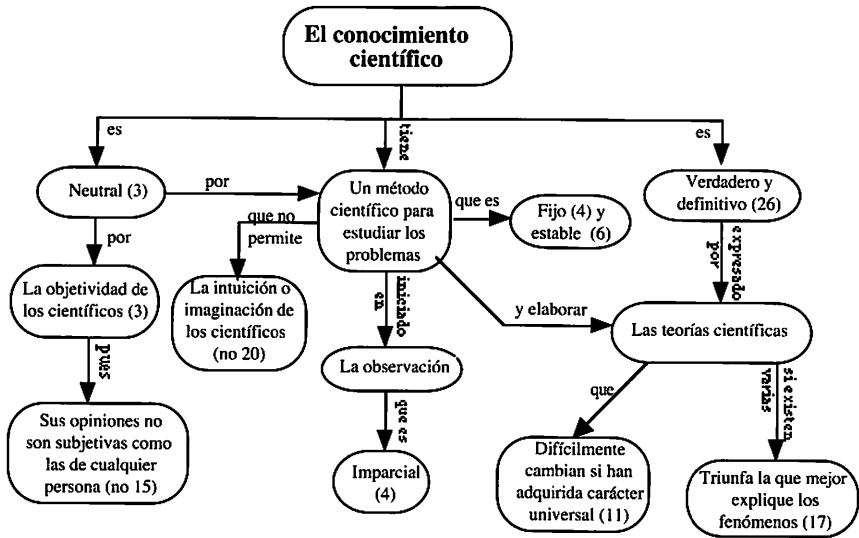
El conocimiento científico

es

tiene

es

Neutral (3)

por

Un método científico para estudiar los problemas

que es

Fijo (4) y estable (6)

Verdadero y definitivo (26)

por

que no permite

expresado por

La objetividad de los científicos (3)

La intuición o imaginación de los científicos (no 20)

iniciado en

y elaborar

Las teorías científicas

pues

La observación

que

si existen varias

que es

Sus opiniones no son subjetivas como las de cualquier persona (no 15)

Imparcial (4)

Difícilmente cambian si han adquirida carácter universal (11)

Triunfa la que mejor explique los fenómenos (17)